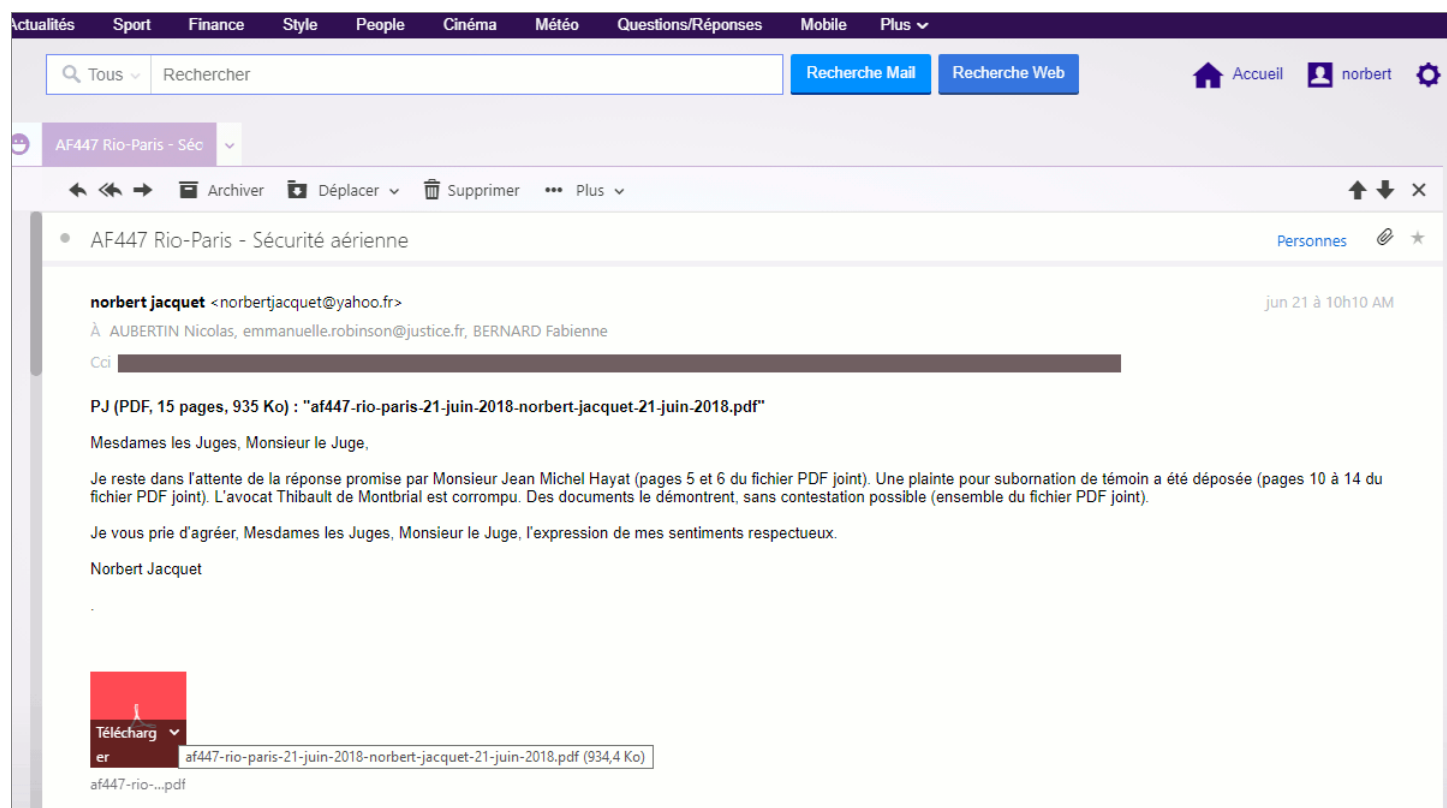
Actualités Sport Finance Style People Cinéma Météo Questions/Réponses Mobile Plus

Tous Rechercher Recherche Mail Recherche Web Accueil norbert

AF447 Rio-Paris - Séc

Archiver Déplacer Supprimer Plus

AF447 Rio-Paris - Sécurité aérienne

Personnes

norbert jacquet <norbertjacquet@yahoo.fr>

jun 21 à 10h10 AM

À AUBERTIN Nicolas, emmanuelle.robinson@justice.fr, BERNARD Fabienne

Cci

PJ (PDF, 15 pages, 935 Ko) : "af447-rio-paris-21-juin-2018-norbert-jacquet-21-juin-2018.pdf"

Mesdames les Juges, Monsieur le Juge,

Je reste dans l'attente de la réponse promise par Monsieur Jean Michel Hayat (pages 5 et 6 du fichier PDF joint). Une plainte pour subornation de témoin a été déposée (pages 10 à 14 du fichier PDF joint). L'avocat Thibault de Montbrial est corrompu. Des documents le démontrent, sans contestation possible (ensemble du fichier PDF joint).

Je vous prie d'agréer, Mesdames les Juges, Monsieur le Juge, l'expression de mes sentiments respectueux.

Norbert Jacquet

.

Télécharger

af447-rio-paris-21-juin-2018-norbert-jacquet-21-juin-2018.pdf (934,4 Ko)

af447-rio-...pdf